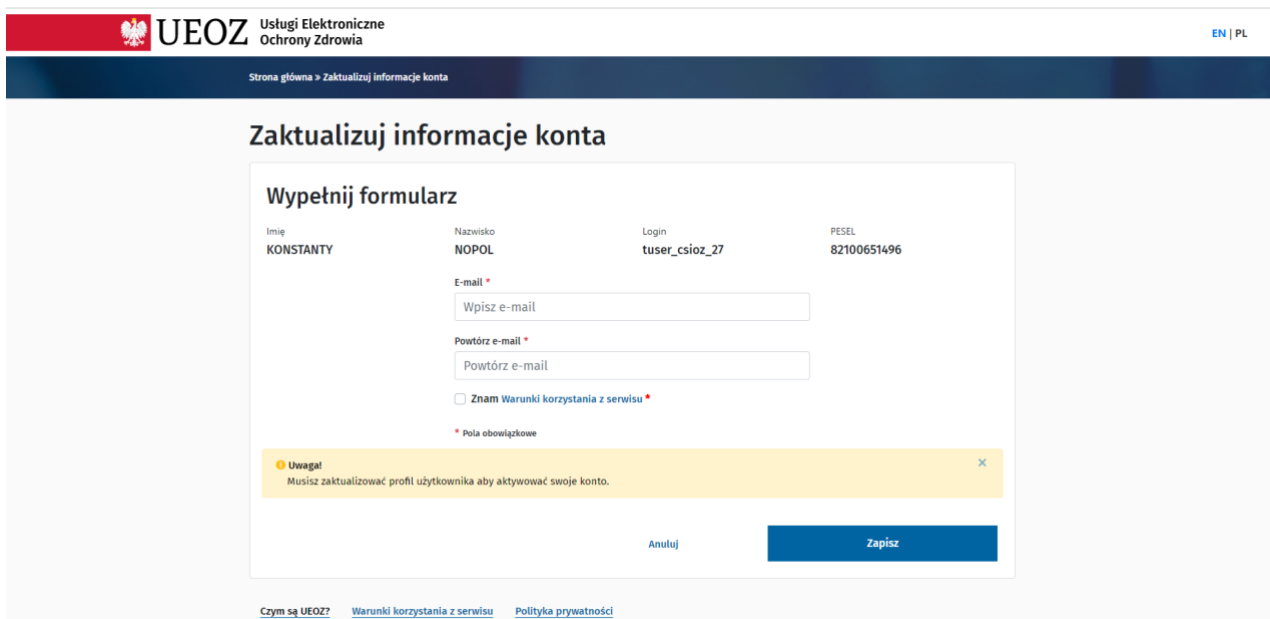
UEOZ Usługi Elektroniczne Ochrony Zdrowia

EN | PL

Strona główna » Zaktualizuj informacje konta

Zaktualizuj informacje konta

Wypełnij formularz

| Imię | Nazwisko | Login | PESEL |
|---|---|---|---|
| KONSTANTY | NOPOL | tuser_csioz_27 | 82100651496 |

E-mail *
Wpisz e-mail

Powtórz e-mail *
Powtórz e-mail

Znam Warunki korzystania z serwisu *

* Pola obowiązkowe

Uwaga!
Musisz zaktualizować profil użytkownika aby aktywować swoje konto.

×

Anuluj

Zapisz

Czym są UEOZ? Warunki korzystania z serwisu Polityka prywatności